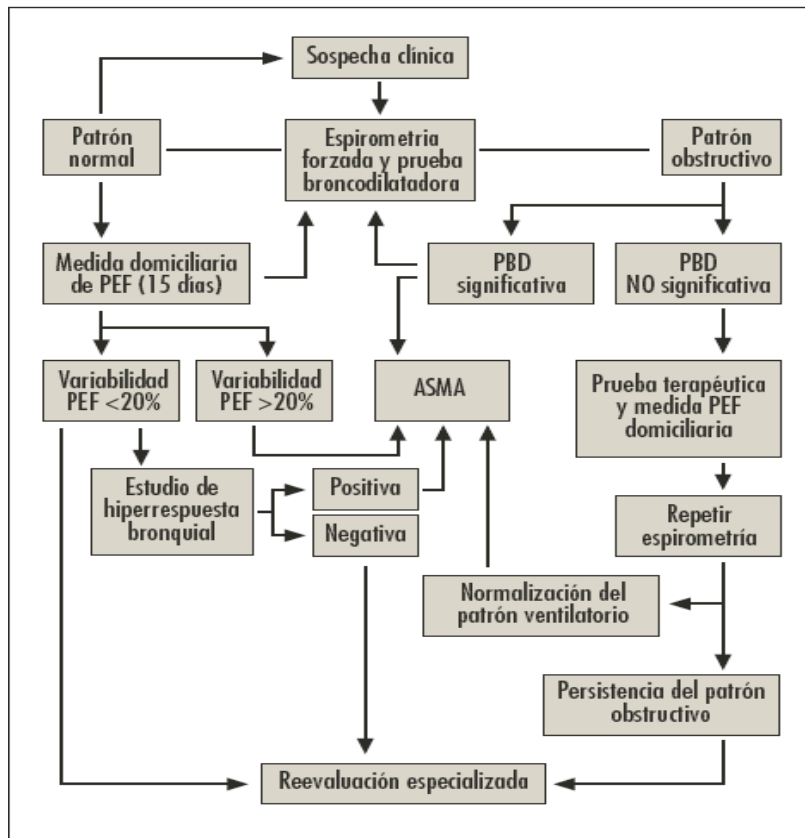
Sospecha clínica

Patrón normal

Espirometria forzada y prueba broncodilatadora

Patrón obstructivo

Medida domiciliaria de PEF (15 días)

PBD significativa

PBD NO significativa

Variabilidad PEF <20%

Variabilidad PEF >20%

ASMA

Prueba terapéutica y medida PEF domiciliaria

Estudio de hiperrespuesta bronquial

Positiva

Negativa

Repetir espirometría

Normalización del patrón ventilatorio

Persistencia del patrón obstructivo

Reevaluación especializada